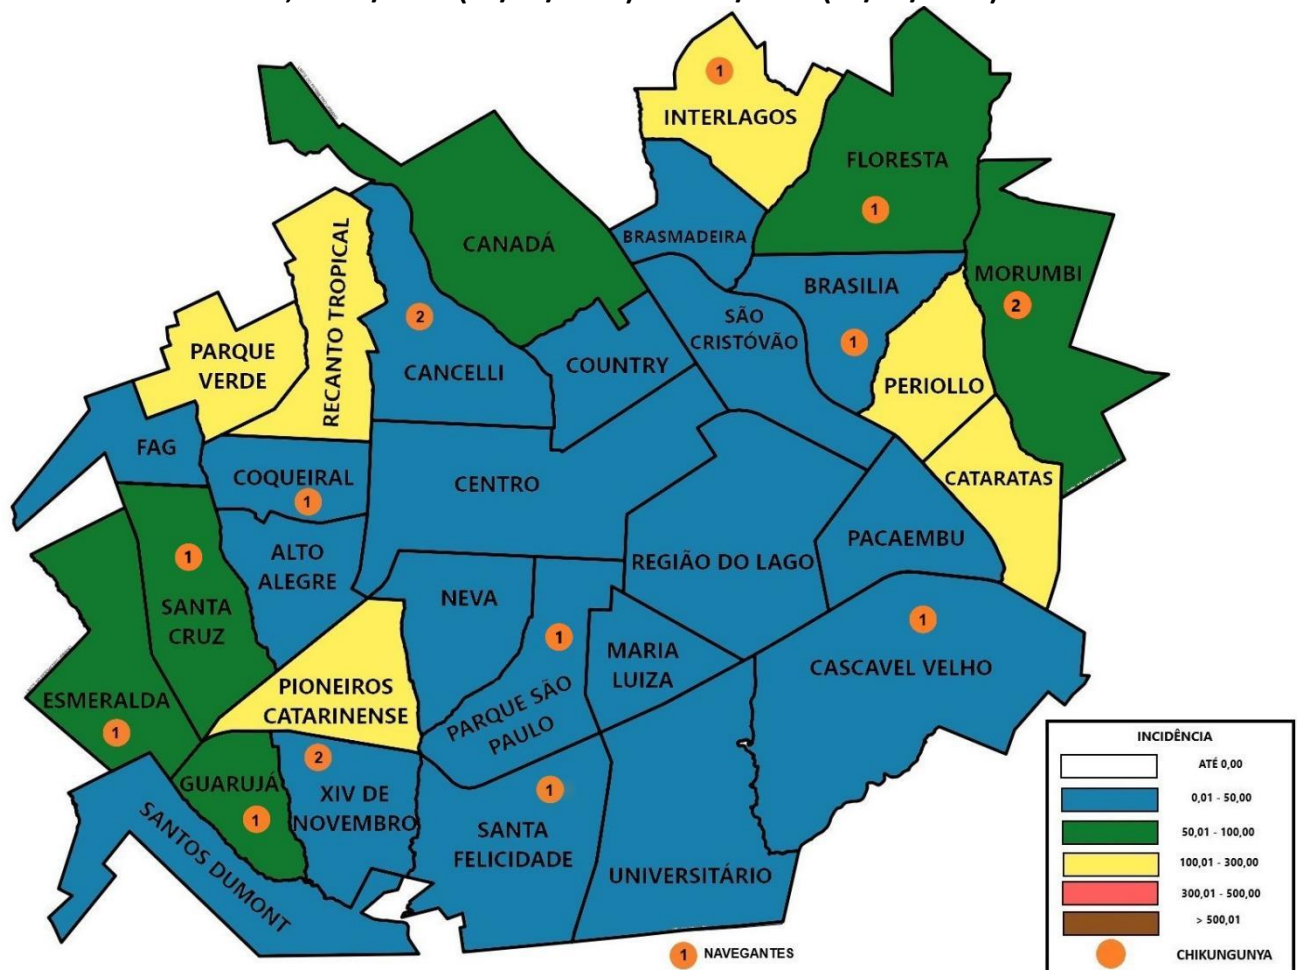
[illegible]

1
INTERLAGOS
FLORESTA
1
CANADÁ
BRASMADEIRA
MORUMBI
2
BRASILIA
RECANTO TROPICAL
2
SÃO CRISTÓVÃO
1
PARQUE VERDE
CANCELLI
COUNTRY
PERIOLLO
FAG
COQUEIRAL
1
CENTRO
CATARATAS
1
ALTO ALEGRE
PACAEMBU
REGIÃO DO LAGO
SANTA CRUZ
NEVA
1
1
MARIA LUIZA
CASCAVEL VELHO
ESMERALDA
1
PIONEIROS CATARINENSE
PARQUE SÃO PAULO
2
GUARUJÁ
1
XIV DE NOVEMBRO
1
SANTA FELICIDADE
SANTOS DUMONT
UNIVERSITÁRIO

| INCIDÊNCIA |
|---|
| ATÉ 0,00 |
| 0,01 - 50,00 |
| 50,01 - 100,00 |
| 100,01 - 300,00 |
| 300,01 - 500,00 |
| > 500,01 |
| CHIKUNGUNYA |

1 NAVEGANTES